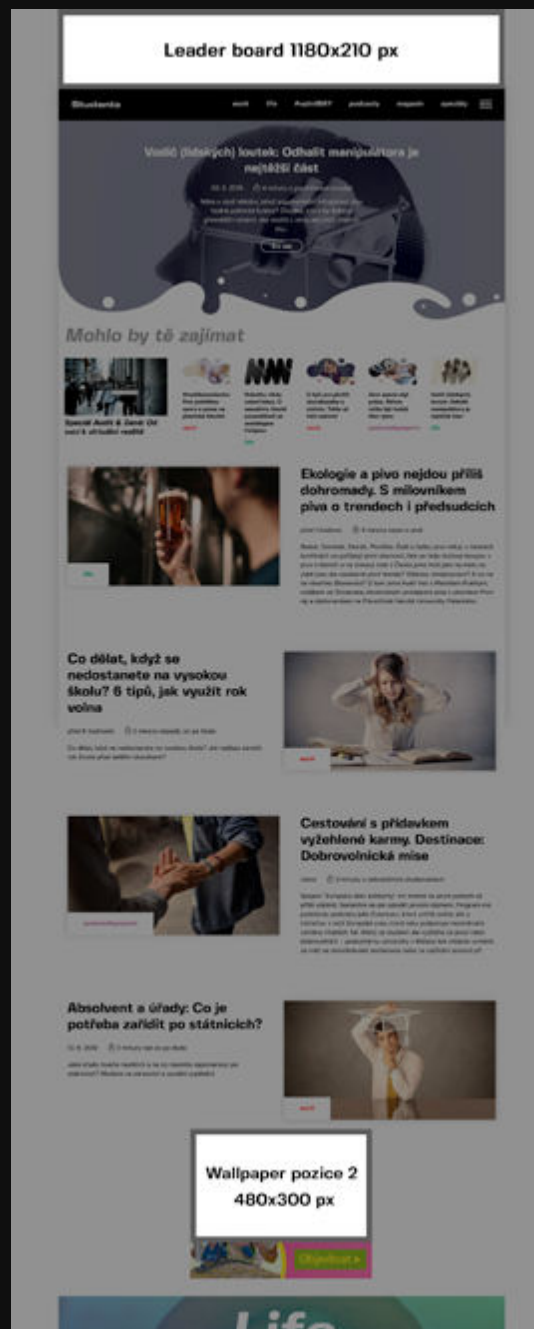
Leader board 1180x210 px

Studenta

Vodič (lidských) loutek: Odhalit manipulátora je nejtěžší část

Čti víc

Mohlo by tě zajímat

Speciál Audit & Zeměř Úč: menší & ukládací mapa

Ekologie a pivo nejdou příliš dohromady. S milovníkem piva o trendech i předsudcích

Co dělat, když se nedostanete na vysokou školu? 6 tipů, jak využít rok volna

Cestování s přídavkem vyžehlené karmy. Destinace: Dobrovolnická mise

Absolvent a úřady: Co je potřeba zařídit po státnicích?

Wallpaper pozice 2
480x300 px

Objednat

Life